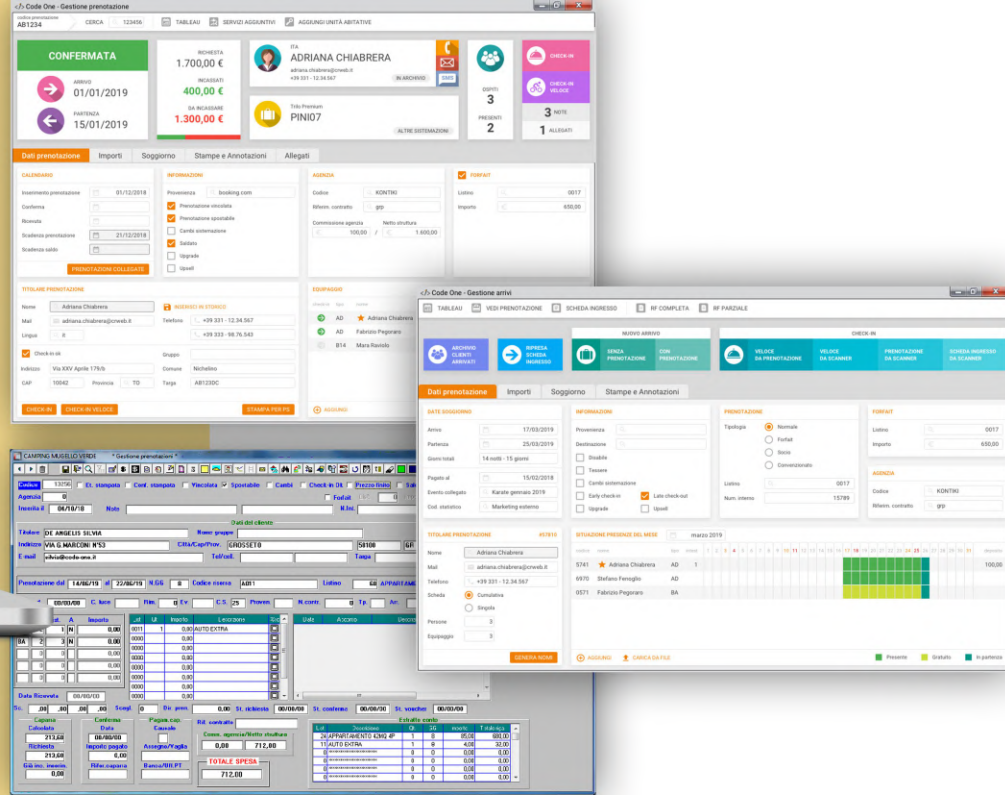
Code One - Gestione prenotazione

Codice prenotazione AB1234 | CERCA 123456 | TABLEAU | SERVIZI AGGIUNTIVI | AGGIUNGI UNITÀ ABITATIVE

CONFERMATA

ARRIVO 01/01/2019

PARTENZA 15/01/2019

RICHIESTA 1.700,00 €

INCASSATI 400,00 €

DA INCASSARE 1.300,00 €

ITA
ADRIANA CHIABRERA
adriana.chiabrera@crweb.it
+39 331 - 12.34.567
IN ARCHIVIO
SMS

Trilo Premium
PINI07
ALTRE SISTEMAZIONI

OSPITI 3
PRESENTI 2

CHECK-IN
CHECK-IN VELOCE
3 NOTE
1 ALLEGATI

Dati prenotazione | Importi | Soggiorno | Stampe e Annotazioni | Allegati

CALENDARIO
Inserimento prenotazione 01/12/2018
Conferma
Ricevuta
Scadenza prenotazione 21/12/2018
Scadenza saldo
PRENOTAZIONI COLLEGATE

INFORMAZIONI
Provenienza booking.com
Prenotazione vincolata
Prenotazione spostabile
Cambi sistemazione
Saldato
Upgrade
Upsell

AGENZIA
Codice KONTINI
Riferim. contratto grp
Commissione agenzia 100,00
Netto struttura 1.600,00

FORFAIT
Listino 0017
Importo 650,00

TITOLARE PRENOTAZIONE
Nome Adriana Chiabrera
INSERISCI IN STORICO
Mail adriana.chiabrera@crweb.it
Telefono +39 331 - 12.34.567
Lingua It
+39 333 - 98.76.543
Check-in ok
Gruppo
Indirizzo Via XXV Aprile 179/b
Comune Nichelino
CAP 10042
Provincia TO
Targa AB123DC
CHECK-IN | CHECK-IN VELOCE | STAMPA PER PS

EQUIPAGGIO
AD Adriana Chiabrera
AD Fabrizio Pegoraro
B14 Mara Raviolo
AGGIUNGI

Code One - Gestione arrivi

TABLEAU | VEDI PRENOTAZIONE | SCHEDA INGRESSO | RF COMPLETA | RF PARZIALE

NUOVO ARRIVO
CHECK-IN
ARCHIVIO CLIENTI ARRIVATI
RIPRESA SCHEDA INGRESSO
SENZA PRENOTAZIONE
CON PRENOTAZIONE
VELOCE DA PRENOTAZIONE
VELOCE DA SCANNER
PRENOTAZIONE DA SCANNER
SCHEDA INGRESSO DA SCANNER

Dati prenotazione | Importi | Soggiorno | Stampe e Annotazioni

DATE SOGGIORNO
Arrivo 17/03/2019
Partenza 25/03/2019
Giorni totali 14 notti - 15 giorni
Pagato al 15/02/2018
Evento collegato Karate gennaio 2019
Cod. statistico Marketing esterno

INFORMAZIONI
Provenienza
Destinazione
Disabile
Tessere
Cambi sistemazione
Early check-in
Late check-out
Upgrade
Upsell

PRENOTAZIONE
Tipologia
Normale
Forfait
Socio
Convenzionato
Listino 0017
Num. interno 15789

FORFAIT
Listino 0017
Importo 650,00

AGENZIA
Codice KONTINI
Riferim. contratto grp

TITOLARE PRENOTAZIONE 45781I
Nome Adriana Chiabrera
Mail adriana.chiabrera@crweb.it
Telefono +39 331 - 12.34.567
Scheda Cumulativa Singola
Persone 3
Equipaggio 3
GENERA NOME

SITUAZIONE PRESENZE DEL MESE marzo 2019
5741 Adriana Chiabrera AD 1 100,00
6970 Stefano Fenoglio AD
0571 Fabrizio Pegoraro BA
AGGIUNGI | CARICA DA FILE
Presente | Gratuito | In partenza

CAMPING MUSELLO VERDE * Gestione prenotazioni *
Codice 13056 | Et. stampata | Conf. stampata | Vincolata | Spostabile | Cambi | Check-in OK | Prezzo finito
Agenzia 0 | Forfait
Inserita il 06/10/18 | Note | N.Int.
Dati del cliente
Titolare DE ANGELIS SILVIA | Nome gruppo
Indirizzo VIA G.MARCONI N°53 | Città/Cap/Prov. GROSSETO 58100 GR
E mail silvia@code-one.it | Tel/cell. | Targa
Prenotazione dal 14/06/19 al 22/06/19 N.GG 8 Codice risorsa A081 | Listino 60 APPARTAME
00/00/00 C. luce Rim. 0 Ev. C.S. 25 Proven. N.contr. 0 Tp. Arr.
Ut. A Importo | Lst. Ut. Importo Lavorazione | Data Accesso
1 N 0 | 0011 1 0,00 AUTO EXTRA
BA 2 3 N 0 | 0000 0,00
0 0 | 0000 0,00
Data Ricevuta 00/00/00
Sc. ,00 ,00 ,00 ,00 Scagl. 0 Dir. pren. 0,00 St. richiesta 00/00/00 St. conferma 00/00/00 St. voucher 00/00/00
Caparra Calcolata 213,60 | Richiesta 213,60 | Già inc. inserim. 0,00
Conferma Data 00/00/00 | Importo pagato 0,00 | Rifer.caparra
Pagam.cap. Causale | Assegno/Vaglia | Banca/Uff.PT.
Rif. contratto | Comm. agenzia/Netto struttura 0,00 712,80
TOTALE SPESA 712,00
Estratto conto
Lst. Descrizione Ut. GG Importo Totale spesa
26 APPARTAMENTO 4/2MQ 4P 1 8 85,00 680,00
11 AUTO EXTRA 1 8 4,00 32,00